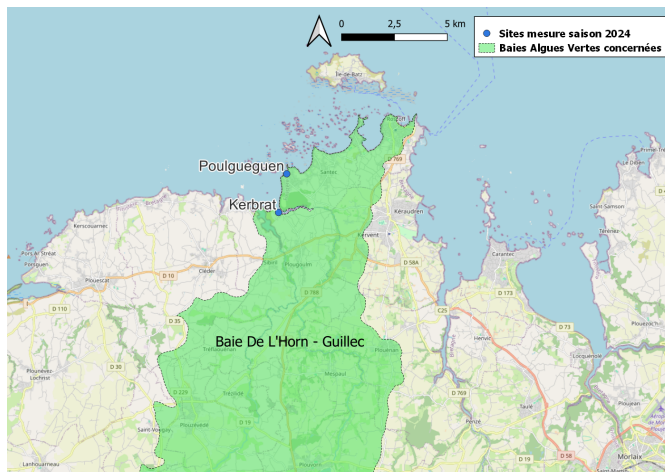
0 2,5 5 km

Sites mesure saison 2024
Baies Algues Vertes concernées

Île-de-Batz
Poulgueguen
Kerbrat
Santec
Roscoff
Kerscouarner
Pors ar Streat
Plougoulm
Cléder
Plouescat
Sibiril
Kéraudren
Carantec
Saint-Samson
Térénez
D 10
D 110
D 35
D 30
D 58A
D 173
D 73
D 769
D 788
C25
Henvic
Plouénan
Locquénolé
Mespaul
Plouvorn
Penzé
Taulé
Plounévez-Lochrist
Lanhouarneau
Tréflaouénan
Saint-Vougay
Plougourvest
D 229
D 19
Plouzévédé
Plouénan
Morlaix
Baie De L'Horn - Guillec